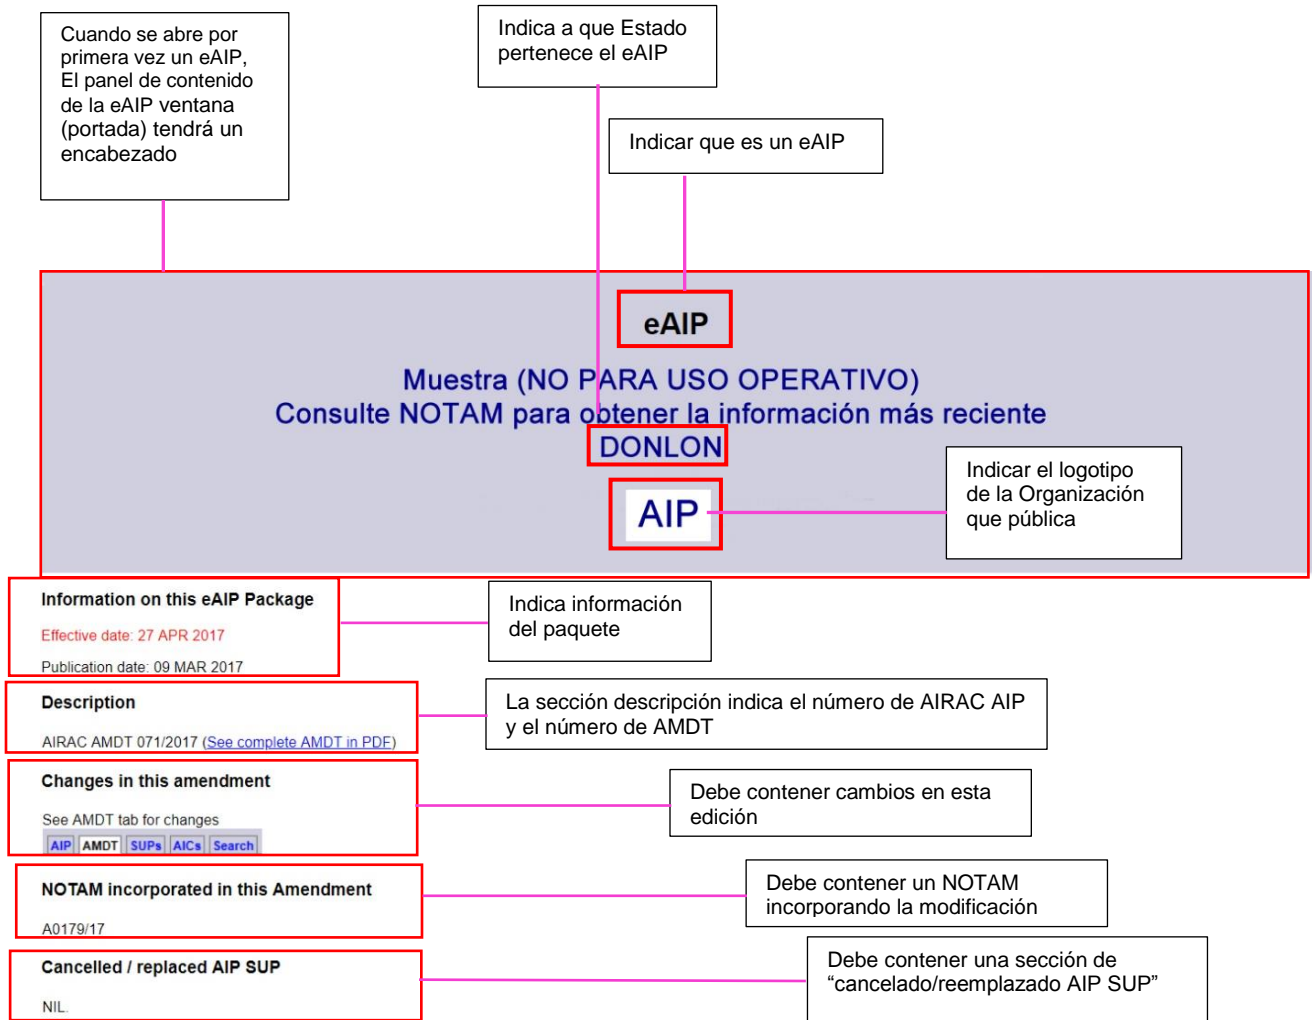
Cuando se abre por primera vez un eAIP, El panel de contenido de la eAIP ventana (portada) tendrá un encabezado

Indica a que Estado pertenece el eAIP

Indicar que es un eAIP

eAIP

Muestra (NO PARA USO OPERATIVO)
Consulte NOTAM para obtener la información más reciente

DONLON

AIP

Indicar el logotipo de la Organización que pública

Information on this eAIP Package

Effective date: 27 APR 2017

Publication date: 09 MAR 2017

Indica información del paquete

Description

AIRAC AMDT 071/2017 (See complete AMDT in PDF)

La sección descripción indica el número de AIRAC AIP y el número de AMDT

Changes in this amendment

See AMDT tab for changes

AIP | AMDT | SUPs | AICs | Search

Debe contener cambios en esta edición

NOTAM incorporated in this Amendment

A0179/17

Debe contener un NOTAM incorporando la modificación

Cancelled / replaced AIP SUP

NIL

Debe contener una sección de “cancelado/reemplazado AIP SUP”